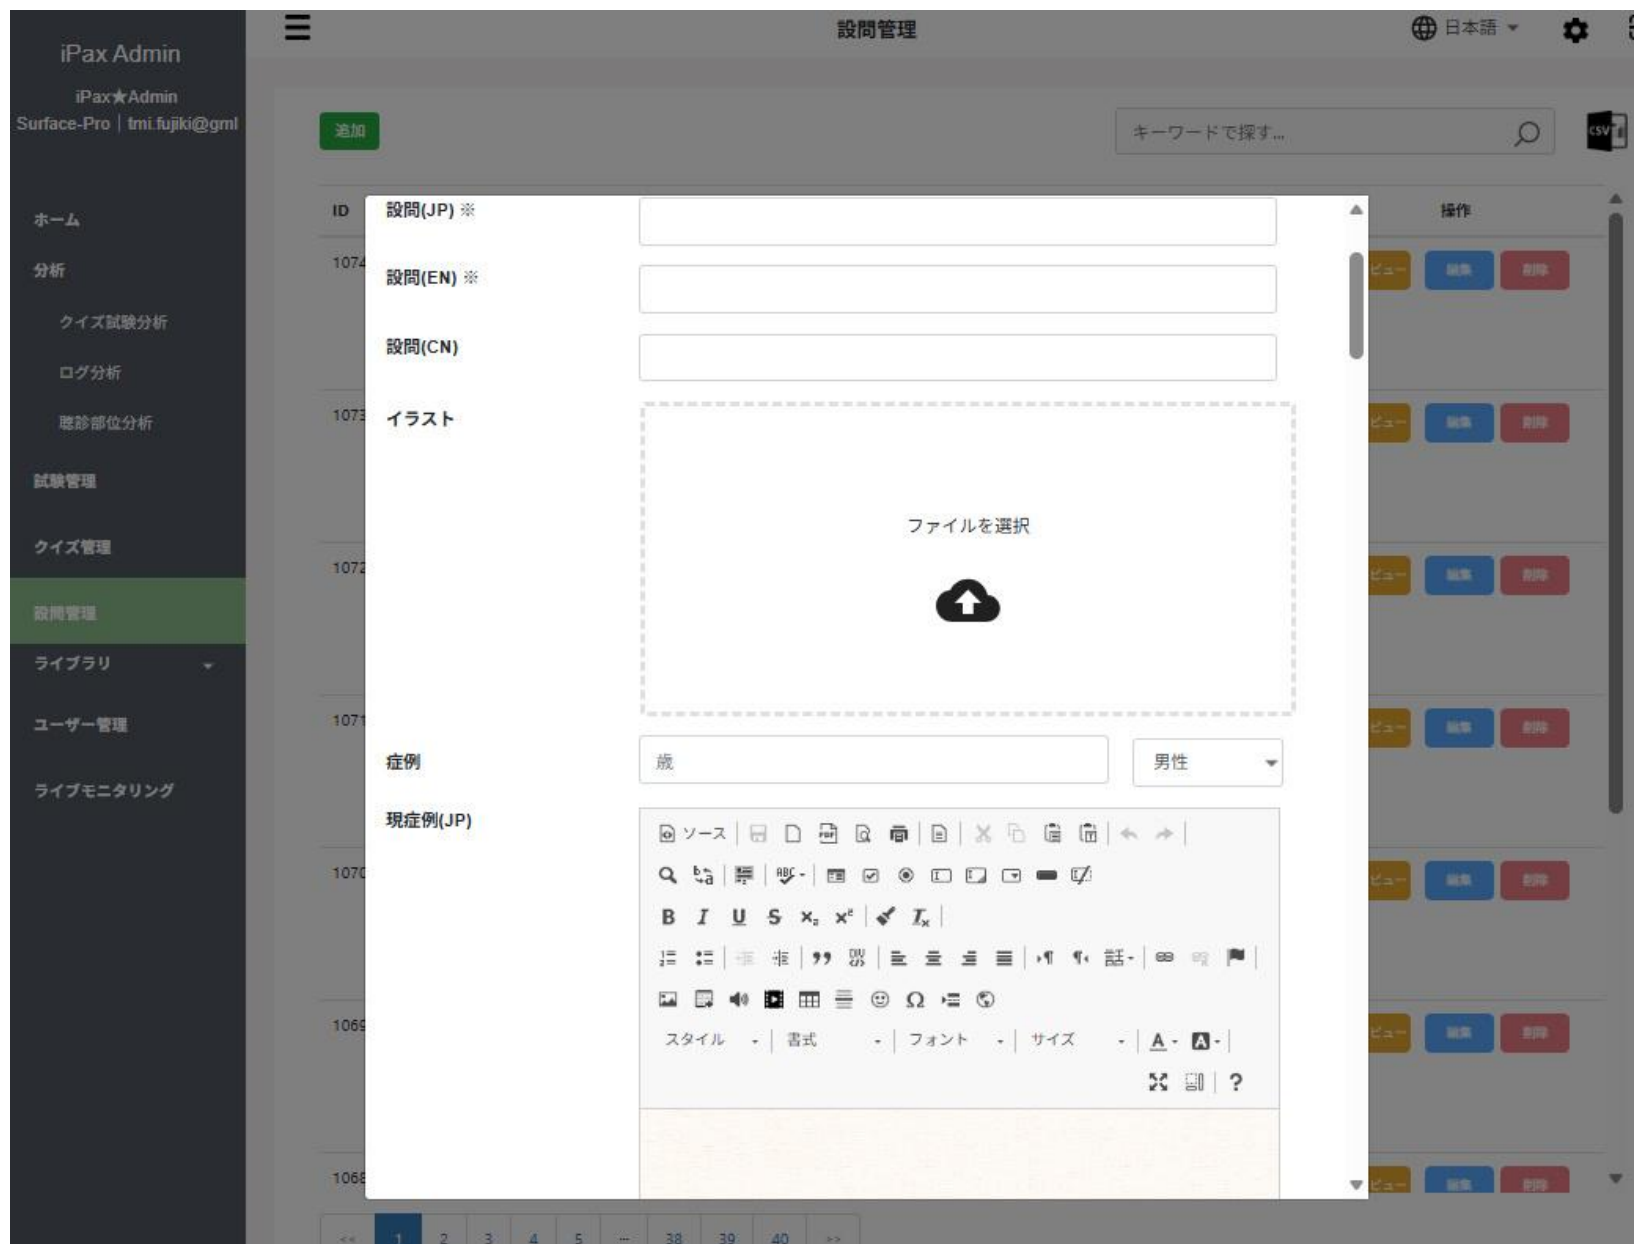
iPax Admin
iPax★Admin
Surface-Pro | tmi.fujiki@gml

ホーム
分析
クイズ試験分析
ログ分析
聴診部位分析
試験管理
クイズ管理
設問管理
ライブラリ
ユーザー管理
ライブモニタリング

設問管理
日本語

追加
キーワードで探す...

ID
1074
1073
1072
1071
1070
1069
1068

操作
ビュー 編集 削除
ビュー 編集 削除
ビュー 編集 削除
ビュー 編集 削除
ビュー 編集 削除
ビュー 編集 削除
ビュー 編集 削除

設問(JP) ※
設問(EN) ※
設問(CN)
イラスト
ファイルを選択
症例
歳
男性
現症例(JP)
ソース
スタイル
書式
フォント
サイズ
?

<< 1 2 3 4 5 ... 38 39 40 >>